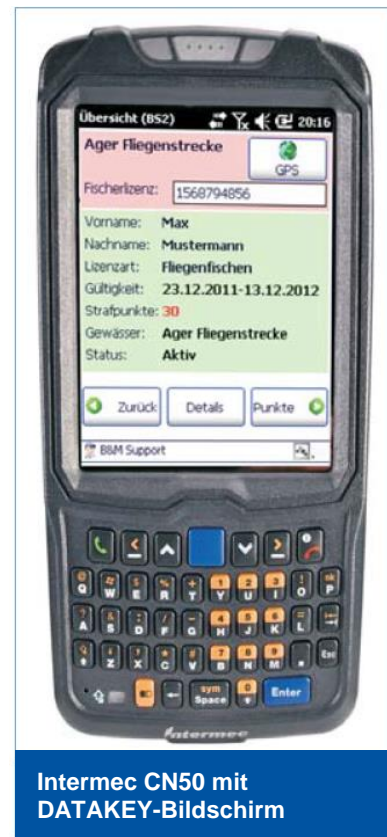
Übersicht (BS2) 20:16

Ager Fliegenstrecke

GPS

Fischerlizenz: 1568794856

Vorname: Max
Nachname: Mustermann
Lizenzart: Fliegenfischen
Gültigkeit: 23.12.2011-13.12.2012
Strafpunkte: 30
Gewässer: Ager Fliegenstrecke
Status: Aktiv

Zurück Details Punkte

B&M Support

Q W E R T Y U I O P
A S D F G H J K L
Z X C V B N M
sym Space Enter Esc

intermec

Intermec CN50 mit DATAKEY-Bildschirm